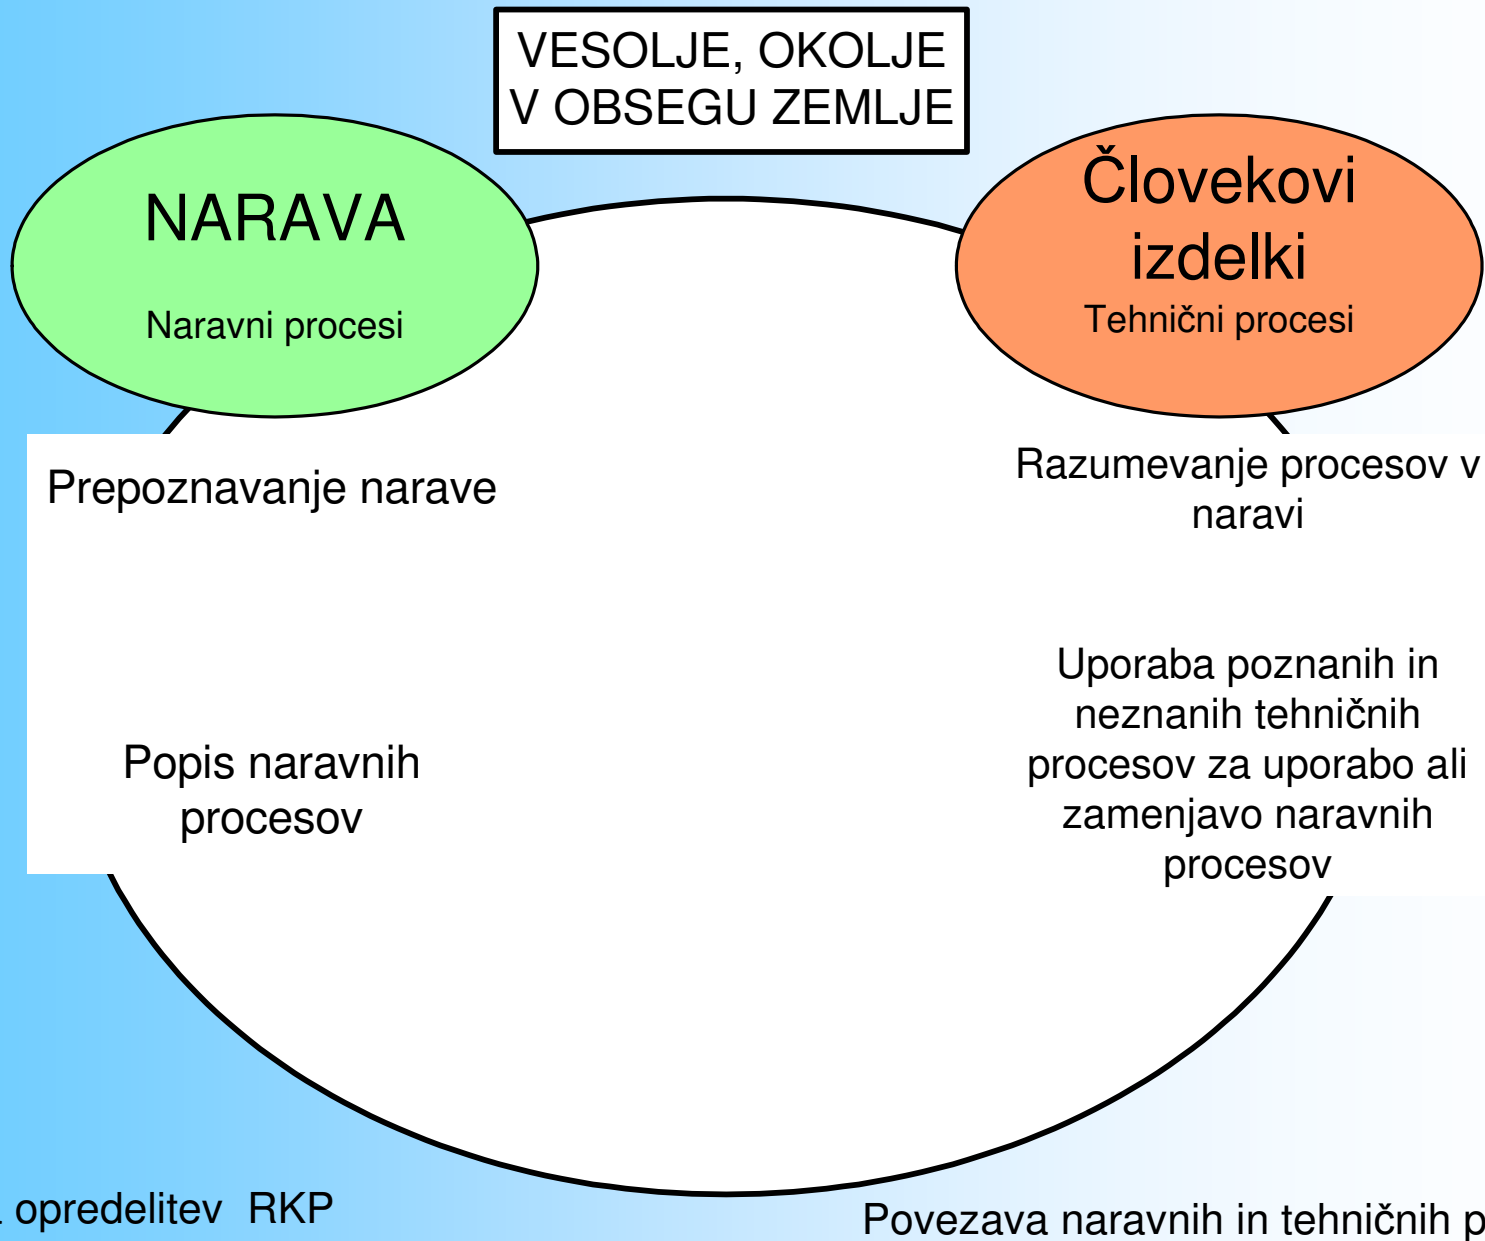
VESOLJE, OKOLJE
V OBSEGU ZEMLJE

NARAVA

Naravni procesi

Človekovi izdelki

Tehnični procesi

Prepoznavanje narave

Razumevanje procesov v naravi

Popis naravnih procesov

Uporaba poznanih in neznanih tehničnih procesov za uporabo ali zamenjavo naravnih procesov

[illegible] opredelitev RKP

Povezava naravnih in tehničnih p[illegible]